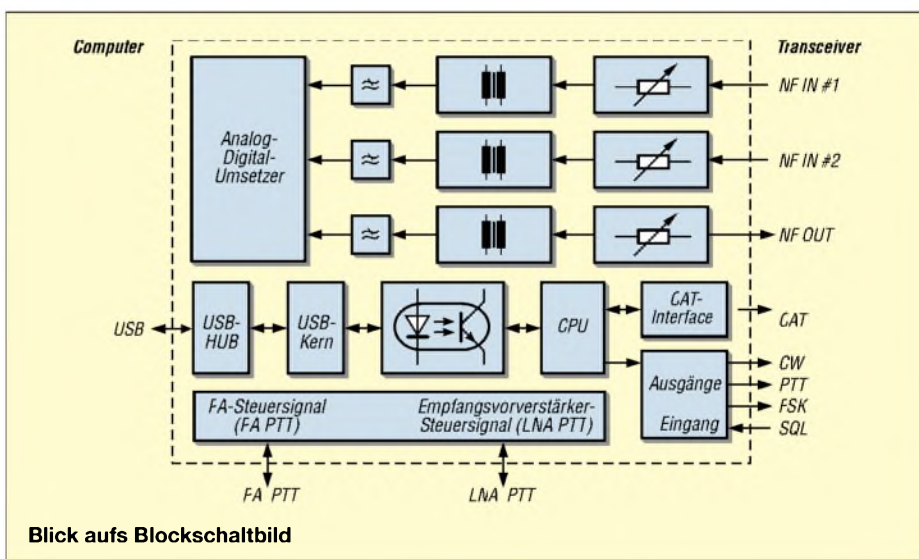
Computer

Transceiver

Analog-Digital-Umsetzer

≈

≈

≈

NF IN #1

NF IN #2

NF OUT

USB

USB-HUB

USB-Kern

CPU

CAT-Interface

CAT

Ausgänge

Eingang

CW

PTT

FSK

SQL

FA-Steuersignal (FA PTT)

Empfangsvorverstärker-Steuersignal (LNA PTT)

FA PTT

LNA PTT

Blick aufs Blockschaltbild